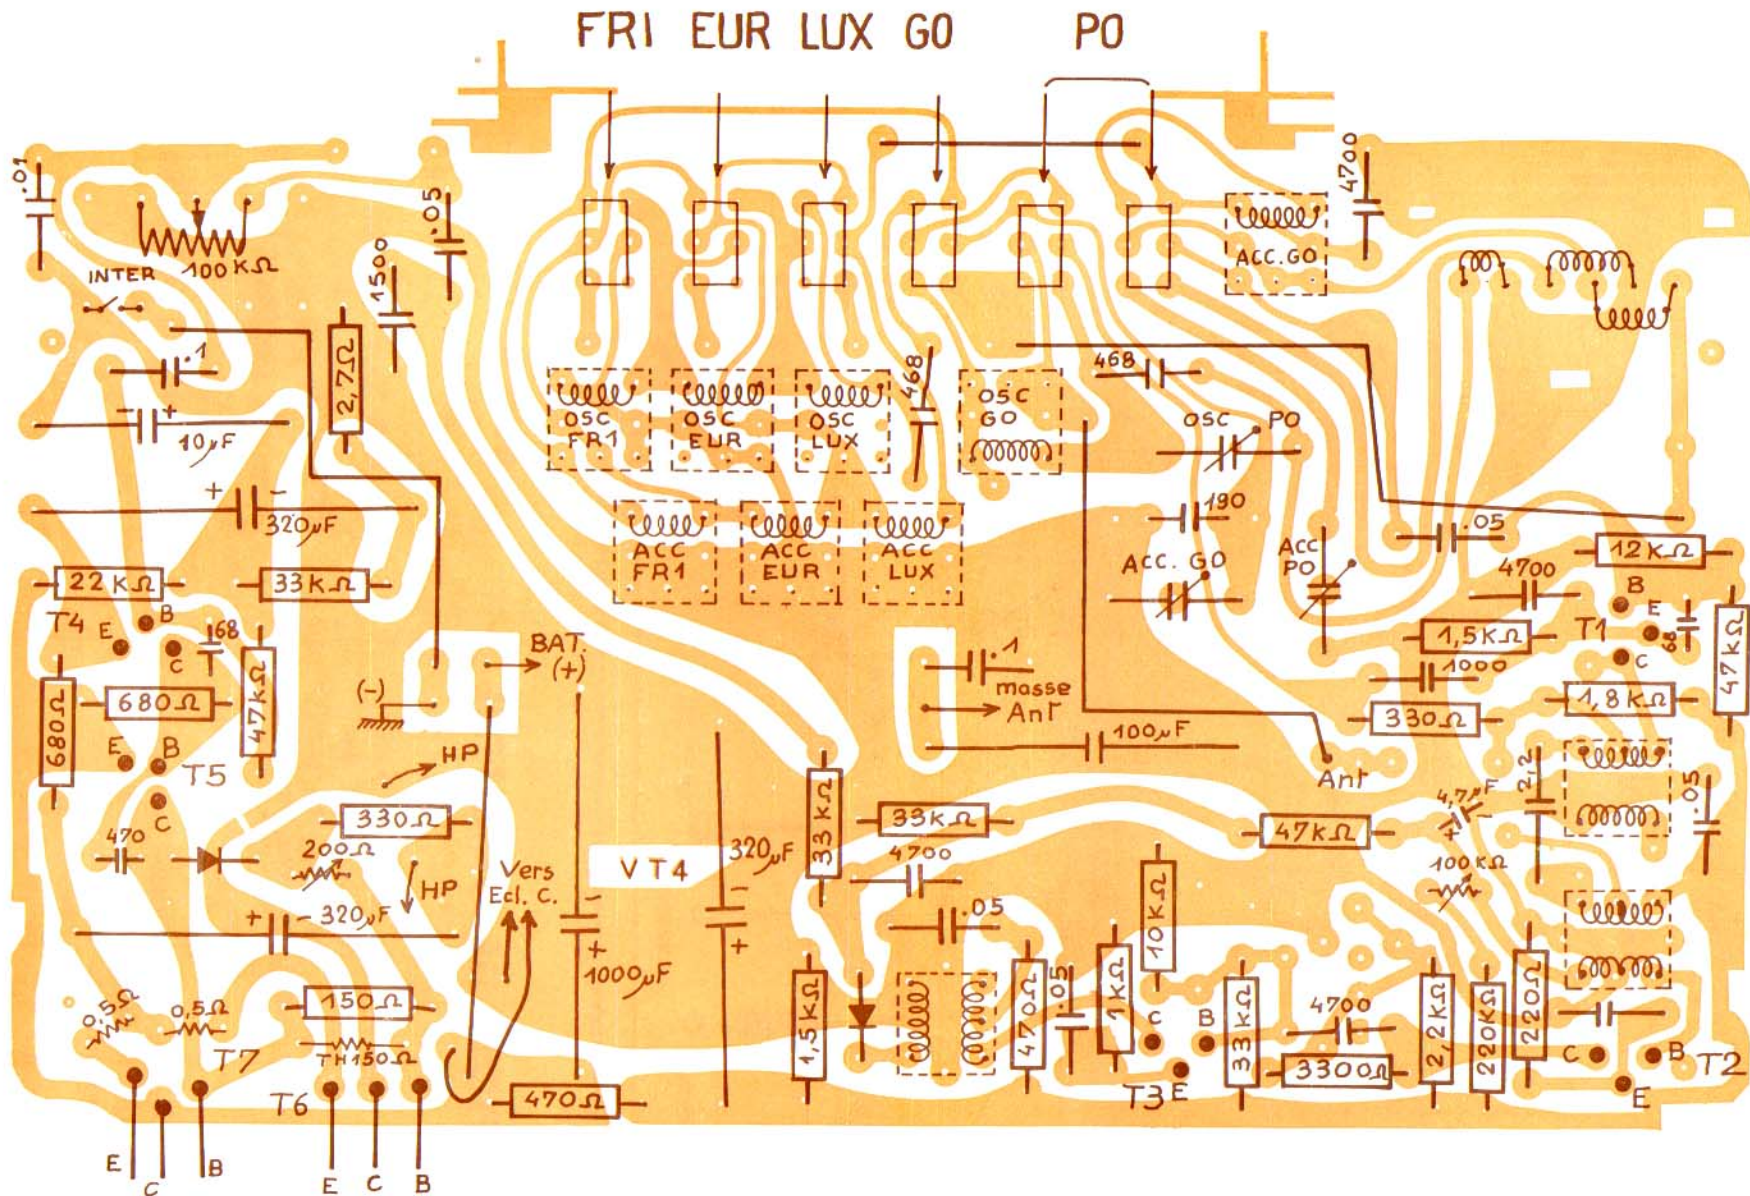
FR1 EUR LUX GO PO

.01
100 KΩ
INTER
.05
1500
2,7Ω
.1
10μF
+ 320μF
22 KΩ
33KΩ
T4 E B
C 168
680Ω
680Ω
47KΩ
E B T5
C
470
330Ω
200Ω
HP
HP
320μF
0,5Ω
0,5Ω
T7
150Ω
TH 150Ω
T6
E C B
E C B
(-)
BAT. (+)
Vers Ecl. C.
1000μF
470Ω
VT4
320μF
OSC FR1
OSC EUR
OSC LUX
468
OSC GO
ACC FR1
ACC EUR
ACC LUX
ACC.GO
4700
468
OSC PO
190
ACC. GO
Acc PO
.05
12KΩ
4700
B E
1,5KΩ
T1
C
.68
47KΩ
1000
1,8KΩ
330Ω
.1
masse
Ant
100μF
Ant
33KΩ
33KΩ
4700
.05
10KΩ
1,5KΩ
470Ω
.05
1KΩ
C
B
T3 E
33KΩ
4700
3300Ω
2,2KΩ
220KΩ
220Ω
47KΩ
4,7μF
2,2
.05
100KΩ
C B T2
E